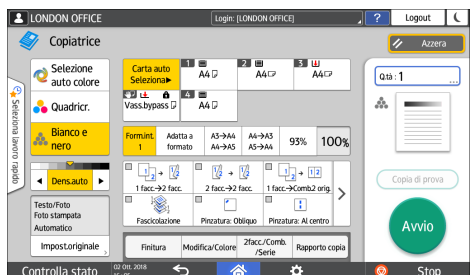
LONDON OFFICE
Login: [LONDON OFFICE]
?
Logout
Copiatrice
Azzera
Seleziona lavoro rapido
Selezione auto colore
Quadricr.
Bianco e nero
Carta auto Seleziona▸
1 A4
2 A4
3 A4
Vass.bypass
4 A4
Formint. 1
Adatta a formato
A3→A4 A4→A5
A4→A3 A5→A4
93%
100%
Dens.auto
1 facc.→2 facc.
2 facc.→2 facc.
1 facc.→Comb2 orig.
Fascicolazione
Pinzatura: Obliquo
Pinzatura: Al centro
Testo/Foto Foto stampata Automatico
Impost.originale
Finitura
Modifica/Colore
2facc./Comb. /Serie
Rapporto copia
Qtà : 1
Copia di prova
Avvio
Controlla stato
02 Ott. 2018
Stop